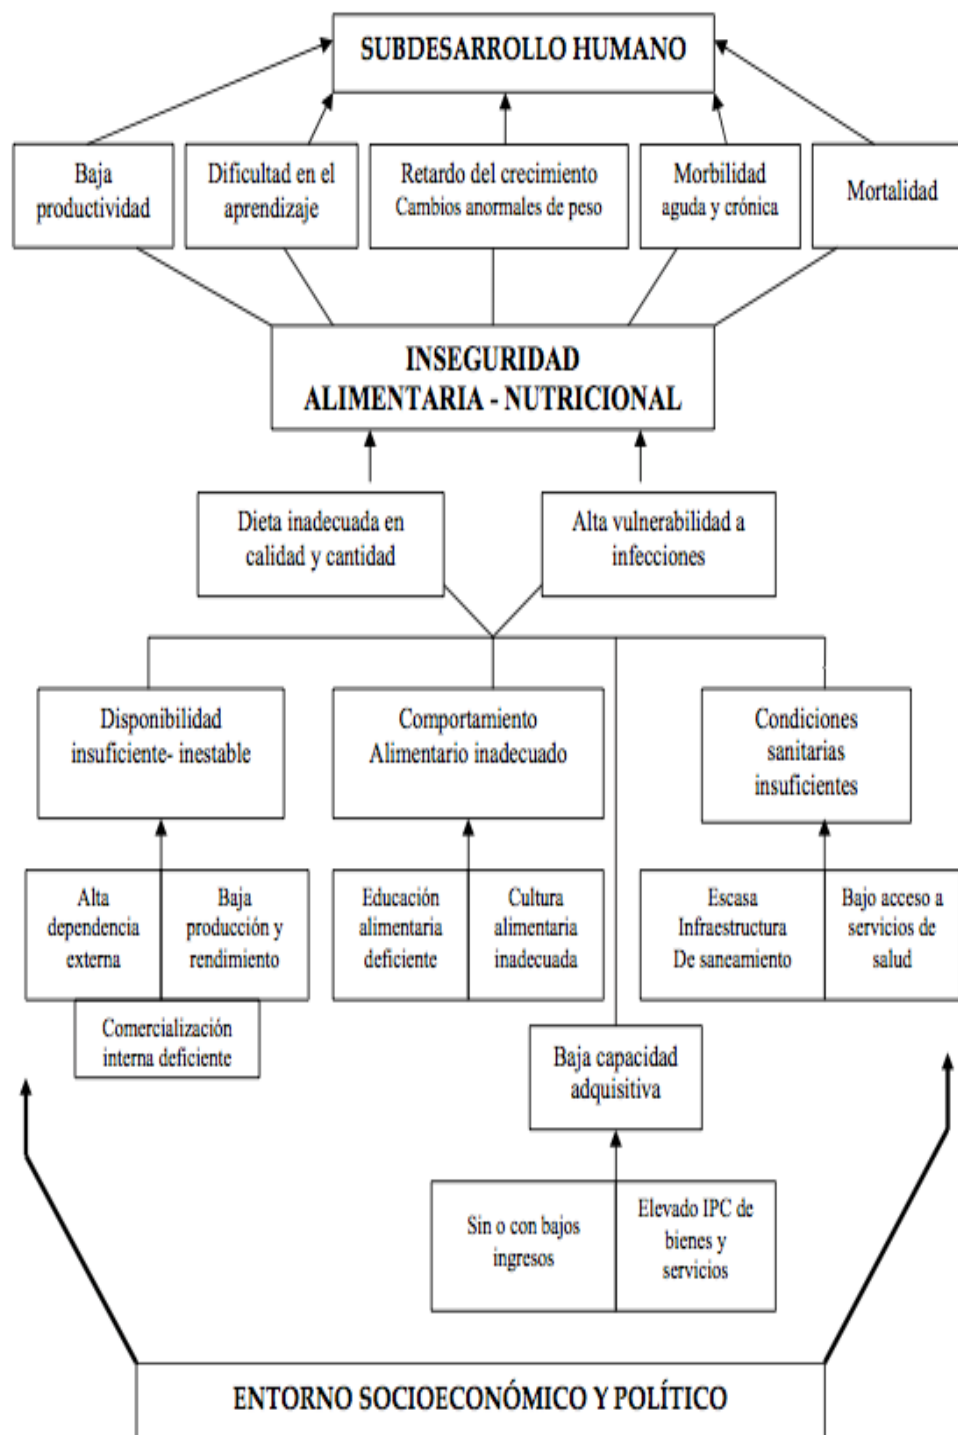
SUBDESARROLLO HUMANO

Baja productividad

Dificultad en el aprendizaje

Retardo del crecimiento
Cambios anormales de peso

Morbilidad aguda y crónica

Mortalidad

INSEGURIDAD
ALIMENTARIA - NUTRICIONAL

Dieta inadecuada en calidad y cantidad

Alta vulnerabilidad a infecciones

Disponibilidad insuficiente- inestable

Comportamiento Alimentario inadecuado

Condiciones sanitarias insuficientes

Alta dependencia externa

Baja producción y rendimiento

Comercialización interna deficiente

Educación alimentaria deficiente

Cultura alimentaria inadecuada

Escasa Infraestructura De saneamiento

Bajo acceso a servicios de salud

Baja capacidad adquisitiva

Sin o con bajos ingresos

Elevado IPC de bienes y servicios

ENTORNO SOCIOECONÓMICO Y POLÍTICO